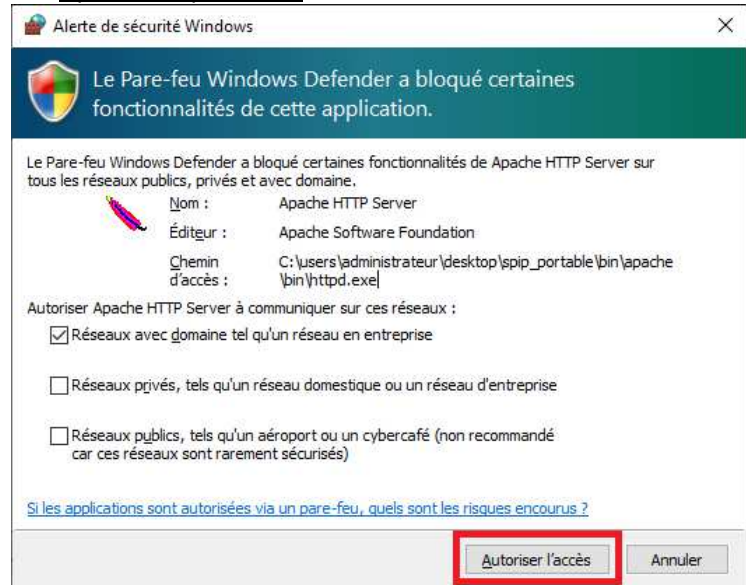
Alerte de sécurité Windows

×

Le Pare-feu Windows Defender a bloqué certaines fonctionnalités de cette application.

Le Pare-feu Windows Defender a bloqué certaines fonctionnalités de Apache HTTP Server sur tous les réseaux publics, privés et avec domaine.

| | |
|---|---|
| Nom : | Apache HTTP Server |
| Éditeur : | Apache Software Foundation |
| Chemin d'accès : | C:\users\administrateur\desktop\spip_portable\bin\apache\bin\httpd.exe |

Autoriser Apache HTTP Server à communiquer sur ces réseaux :

☑ Réseaux avec domaine tel qu'un réseau en entreprise

☐ Réseaux privés, tels qu'un réseau domestique ou un réseau d'entreprise

☐ Réseaux publics, tels qu'un aéroport ou un cybercafé (non recommandé car ces réseaux sont rarement sécurisés)

Si les applications sont autorisées via un pare-feu, quels sont les risques encourus ?

Autoriser l'accès

Annuler